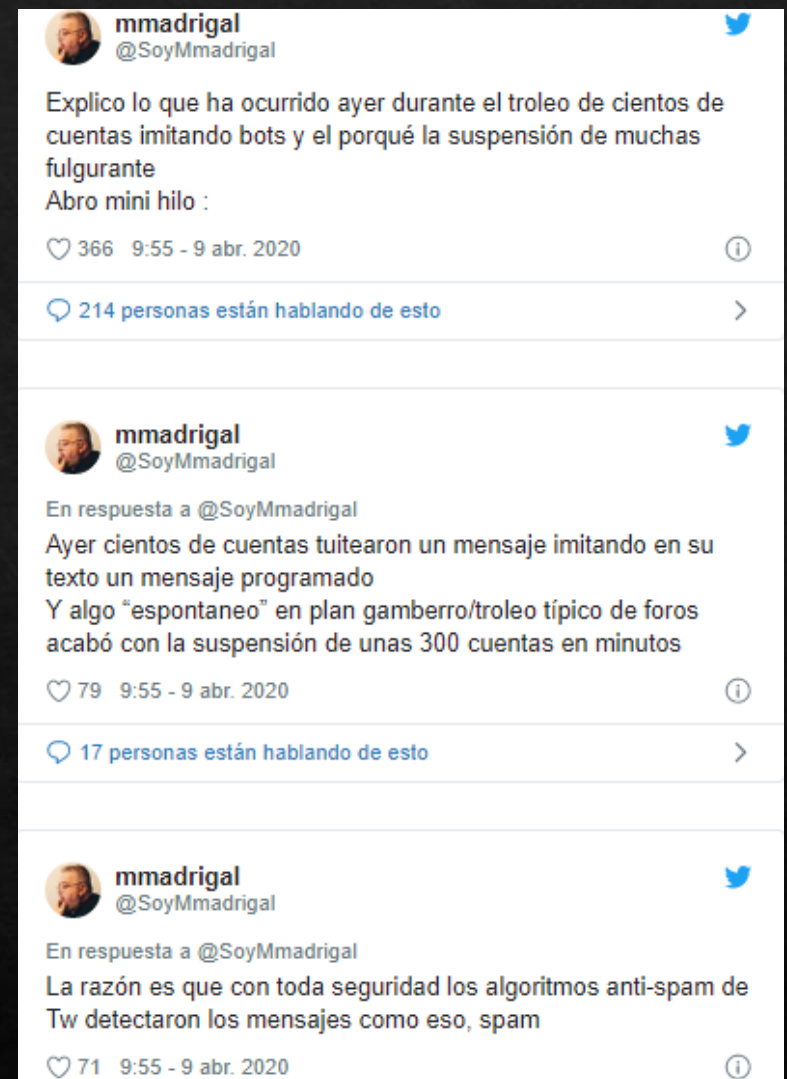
mmadrigal
@SoyMmadrigal

Explico lo que ha ocurrido ayer durante el troleo de cientos de cuentas imitando bots y el porqué la suspensión de muchas fulgurante
Abro mini hilo :

366 9:55 - 9 abr. 2020

214 personas están hablando de esto

mmadrigal
@SoyMmadrigal

En respuesta a @SoyMmadrigal
Ayer cientos de cuentas tuitearon un mensaje imitando en su texto un mensaje programado
Y algo “espontaneo” en plan gamberro/troleo típico de foros acabó con la suspensión de unas 300 cuentas en minutos

79 9:55 - 9 abr. 2020

17 personas están hablando de esto

mmadrigal
@SoyMmadrigal

En respuesta a @SoyMmadrigal
La razón es que con toda seguridad los algoritmos anti-spam de Tw detectaron los mensajes como eso, spam

71 9:55 - 9 abr. 2020